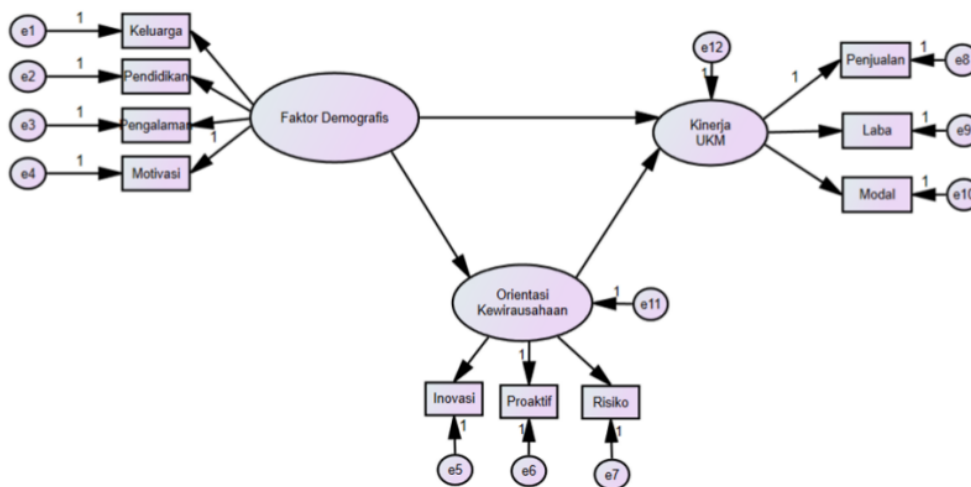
e1
1
Keluarga
e2
1
Pendidikan
e3
1
Pengalaman
e4
1
Motivasi
1
1
Faktor Demografis
e12
1
Kinerja UKM
1
Penjualan
1
e8
Laba
1
e9
Modal
1
e10
Orientasi Kewirausahaan
1
e11
1
Inovasi
1
e5
Proaktif
1
e6
Risiko
1
e7